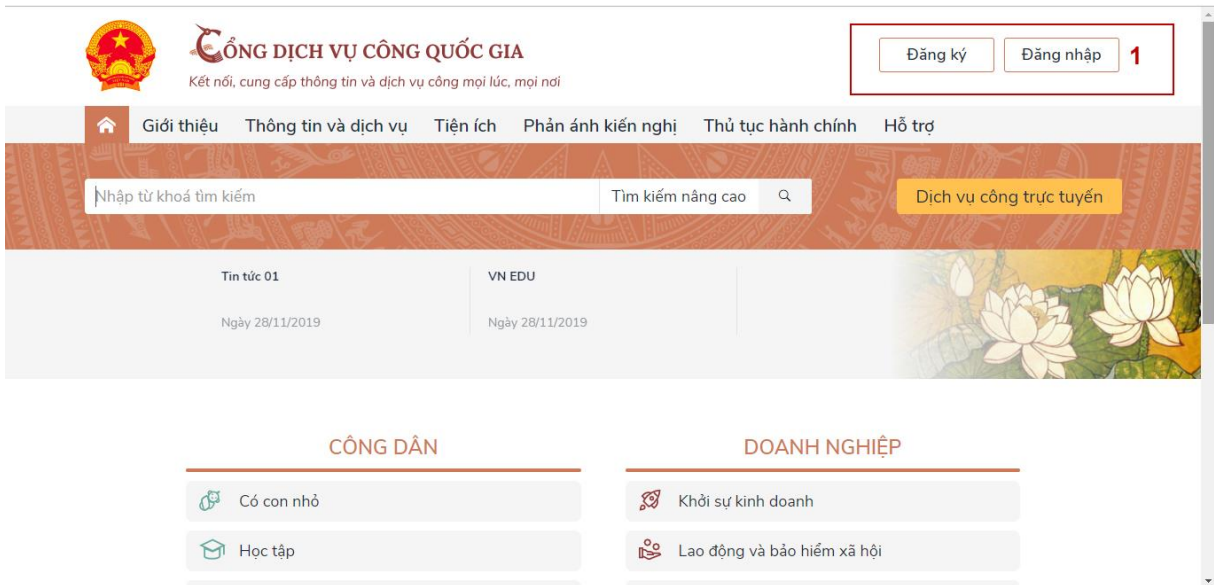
CỔNG DỊCH VỤ CÔNG QUỐC GIA
Kết nối, cung cấp thông tin và dịch vụ công mọi lúc, mọi nơi

Đăng ký Đăng nhập 1

Giới thiệu Thông tin và dịch vụ Tiện ích Phản ánh kiến nghị Thủ tục hành chính Hỗ trợ

Nhập từ khoá tìm kiếm Tìm kiếm nâng cao

Dịch vụ công trực tuyến

Tin tức 01
Ngày 28/11/2019

VN EDU
Ngày 28/11/2019

CÔNG DÂN
Có con nhỏ
Học tập

DOANH NGHIỆP
Khởi sự kinh doanh
Lao động và bảo hiểm xã hội